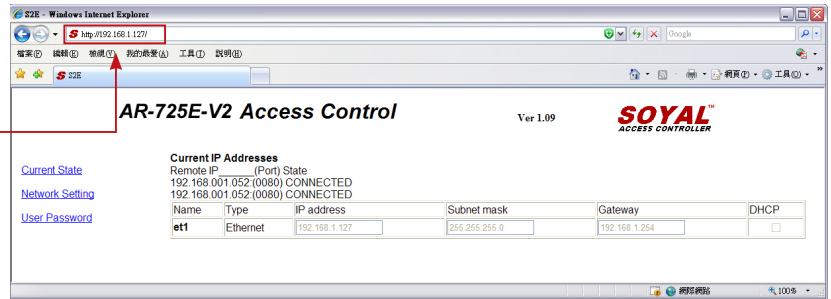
S2E - Windows Internet Explorer

http://192.168.1.127/

Google

檔案(F) 編輯(E) 檢視(V) 我的最愛(A) 工具(T) 說明(H)

S2E

網頁(P) 工具(O)

AR-725E-V2 Access Control

Ver 1.09

SOYAL™
ACCESS CONTROLLER

Current State

Network Setting

User Password

Current IP Addresses
Remote IP______(Port) State
192.168.001.052:(0080) CONNECTED
192.168.001.052:(0080) CONNECTED

| Name | Type | IP address | Subnet mask | Gateway | DHCP |
|---|---|---|---|---|---|
| et1 | Ethernet | 192.168.1.127 | 255.255.255.0 | 192.168.1.254 | |

網際網路

100%